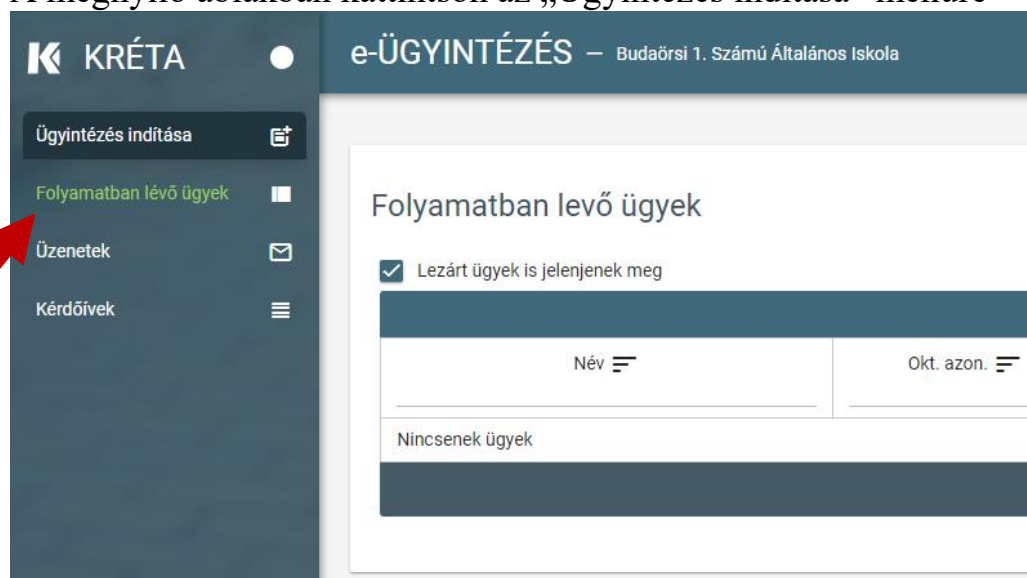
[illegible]

KRÉTA

e-ÜGYINTÉZÉS – Budaörsi 1. Számú Általános Iskola

Ügyintézés indítása

Folyamatban lévő ügyek

Üzenetek

Kérdőívek

Folyamatban levő ügyek

Lezárt ügyek is jelenjenek meg

| Név | Okt. azon. |
|---|---|
| Nincsenek ügyek | |